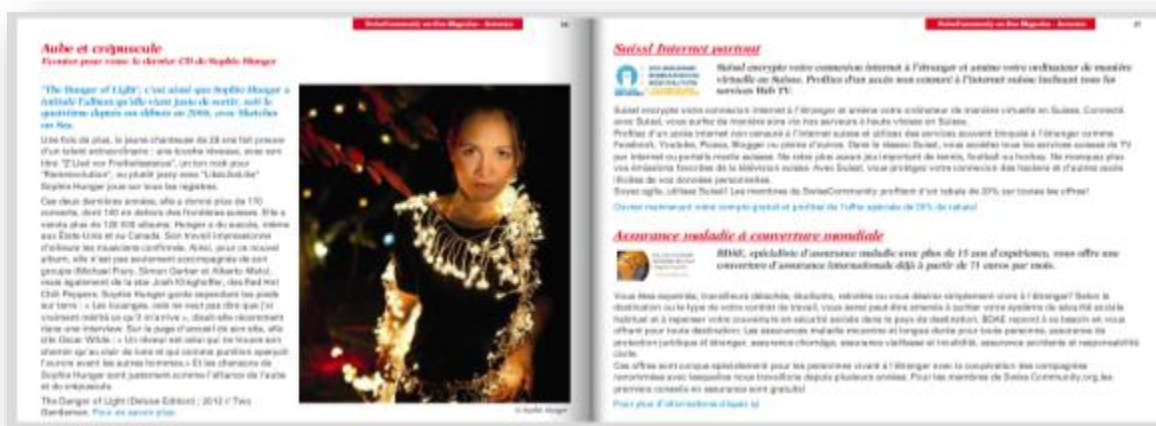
SwissCommunity on line Magazine · Actualités

Aube et crépuscule
Écoutez pour vous: le dernier CD de Sophie Hunger

"The Danger of Light", c'est ainsi que Sophie Hunger a intitulé l'album qu'elle vient juste de sortir, soit le quatrième depuis ses débuts en 2008, avec Sketches on Sea.

Une fois de plus, la jeune chanteuse de 29 ans fait preuve d'un talent extraordinaire : une bossa nova, avec son titre "Z'Lied vor Freiheitsstatue", un rock pour "Rererevolution", ou plutôt jazzy avec "LikeLikeLike" Sophie Hunger joue sur tous les registres.

Ces deux dernières années, elle a donné plus de 170 concerts, dont 140 en dehors des frontières suisses. Elle a vendu plus de 120 000 albums. Hunger a du succès, même aux États-Unis et au Canada. Son travail impressionne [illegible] musiciens confirmés. Ainsi, pour ce nouvel album, elle s'est pas seulement accompagnée de son groupe (Michael Flury, Simon Gerber et Alberto Malo), mais également de la star Josh Klinghoffer, des Red Hot Chili Peppers. Sophie Hunger garde cependant les pieds sur terre : « Les louanges, cela ne veut pas dire que j'ai vraiment mérité ce qu'il m'arrive », dirait-elle récemment dans une interview. Sur la page d'accueil de son site, elle cite Oscar Wilde : « Un rêveur est celui qui ne trouve son chemin qu'au clair de lune et qui comme punition aperçoit l'aurore avant les autres hommes.» Et les chansons de Sophie Hunger sont justement comme l'alliance de l'aube et du crépuscule.

The Danger of Light (Deluxe Edition) ; 2012 // Two Gentlemen. Pour en savoir plus.

© Sophie Hunger

SwissCommunity on line Magazine · Actualités

Suissl Internet partout

Suissl encrypte votre connexion internet à l'étranger et anime votre ordinateur de manière virtuelle en Suisse. Profitez d'un accès non censuré à l'internet suisse incluant tous les services Web TV.

Suissl encrypte votre connexion internet à l'étranger et anime votre ordinateur de manière virtuelle en Suisse. Connecté avec Suissl, vous surfez de manière sûre via nos serveurs à toute vitesse en Suisse.
Profitez d'un accès internet non censuré à l'internet suisse et utilisez des services souvent bloqués à l'étranger comme Facebook, Youtube, Picasa, Blogger ou plein d'autres. Dans le réseau Suissl, vous accédez tous les services suisses de TV par internet ou portails média suisses. Ne ratez plus aucun jeu important de tennis, football ou hockey. Ne manquez plus vos émissions favorites de la télévision suisse. Avec Suissl, vous protégez votre connexion des hackers et d'autres accès illicites de vos données personnelles.
Soyez agile, utilisez Suissl! Les membres de SwissCommunity profitent d'un rabais de 20% sur toutes les offres!
Ouvrez maintenant votre compte gratuit et profitez de l'offre spéciale de 20% de rabais!

Assurance maladie à couverture mondiale

BDAE, spécialiste d'assurance maladie avec plus de 15 ans d'expériences, vous offre une couverture d'assurance internationale déjà à partir de 71 euros par mois.

Vous êtes expatriés, travailleurs détachés, étudiants, retraités ou vous désirez simplement vivre à l'étranger? Selon la destination ou le type de votre contrat de travail, vous serez peut-être amenés à quitter votre système de sécurité sociale habituel et à repenser votre couverture en sécurité sociale dans le pays de destination. BDAE répond à ce besoin en vous offrant pour toute destination: Les assurances maladie moyenne et longue durée pour toute personne, assurance de protection juridique à l'étranger, assurance chômage, assurance vieillesse et invalidité, assurance accidents et responsabilité civile.
Ces offres sont conçues spécialement pour les personnes vivant à l'étranger avec la coopération des compagnies renommées avec lesquelles nous travaillons depuis plusieurs années. Pour les membres de Swiss Community.org les premiers conseils en assurance sont gratuits!
Pour plus d'informations cliquez ici